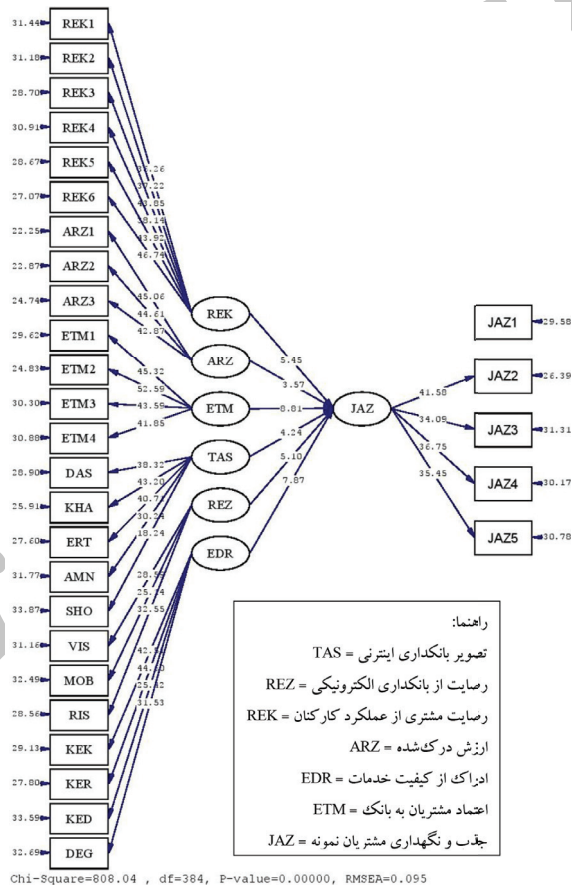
31.44 REK1
31.18 REK2
28.70 REK3
30.91 REK4
28.67 REK5
27.07 REK6
22.25 ARZ1
22.87 ARZ2
24.74 ARZ3
29.62 ETM1
24.83 ETM2
30.30 ETM3
30.88 ETM4
28.90 DAS
25.91 KHA
27.60 ERT
31.77 AMN
33.87 SHO
31.16 VIS
32.49 MOB
28.56 RIS
29.13 KEK
27.80 KER
33.59 KED
32.69 DEG

37.26
37.22
40.85
38.14
43.92
46.74
45.06
44.61
42.87
45.32
52.59
43.59
41.85
38.32
43.20
40.77
30.24
18.24
28.99
25.74
32.55
42.14
47.33
44.60
25.42
31.53

REK
ARZ
ETM
TAS
REZ
EDR

5.45
3.57
8.81
4.24
5.10
7.87

JAZ

41.58
34.09
36.75
35.45

JAZ1 29.58
JAZ2 26.39
JAZ3 31.31
JAZ4 30.17
JAZ5 30.78

راهنما:
تصویر بانکداری اینترنتی = TAS
رضایت از بانکداری الکترونیکی = REZ
رضایت مشتری از عملکرد کارکنان = REK
ارزش درک‌شده = ARZ
ادراک از کیفیت خدمات = EDR
اعتماد مشتریان به بانک = ETM
جذب و نگهداری مشتریان نمونه = JAZ

Chi-Square=808.04 , df=384, P-value=0.00000, RMSEA=0.095